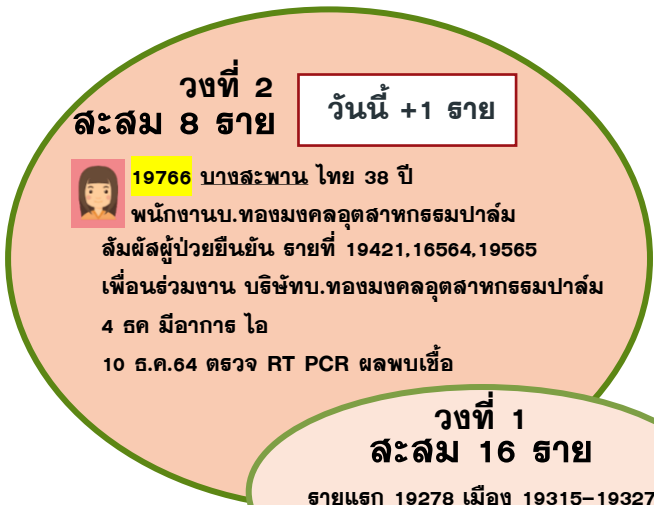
วงที่ 2
สะสม 8 ราย

วันนี้ +1 ราย

19766 บางสะพาน ไทย 38 ปี
พนักงานบ.ทองมงคลอุตสาหกรรมปาล์ม
สัมผัสผู้ป่วยยืนยัน รายที่ 19421,16564,19565
เพื่อนร่วมงาน บริษัทบ.ทองมงคลอุตสาหกรรมปาล์ม
4 ธค มีอาการ ไอ
10 ธ.ค.64 ตรวจ RT PCR ผลพบเชื้อ

วงที่ 1
สะสม 16 ราย

รายแรก 19278 เมือง 19315–19327